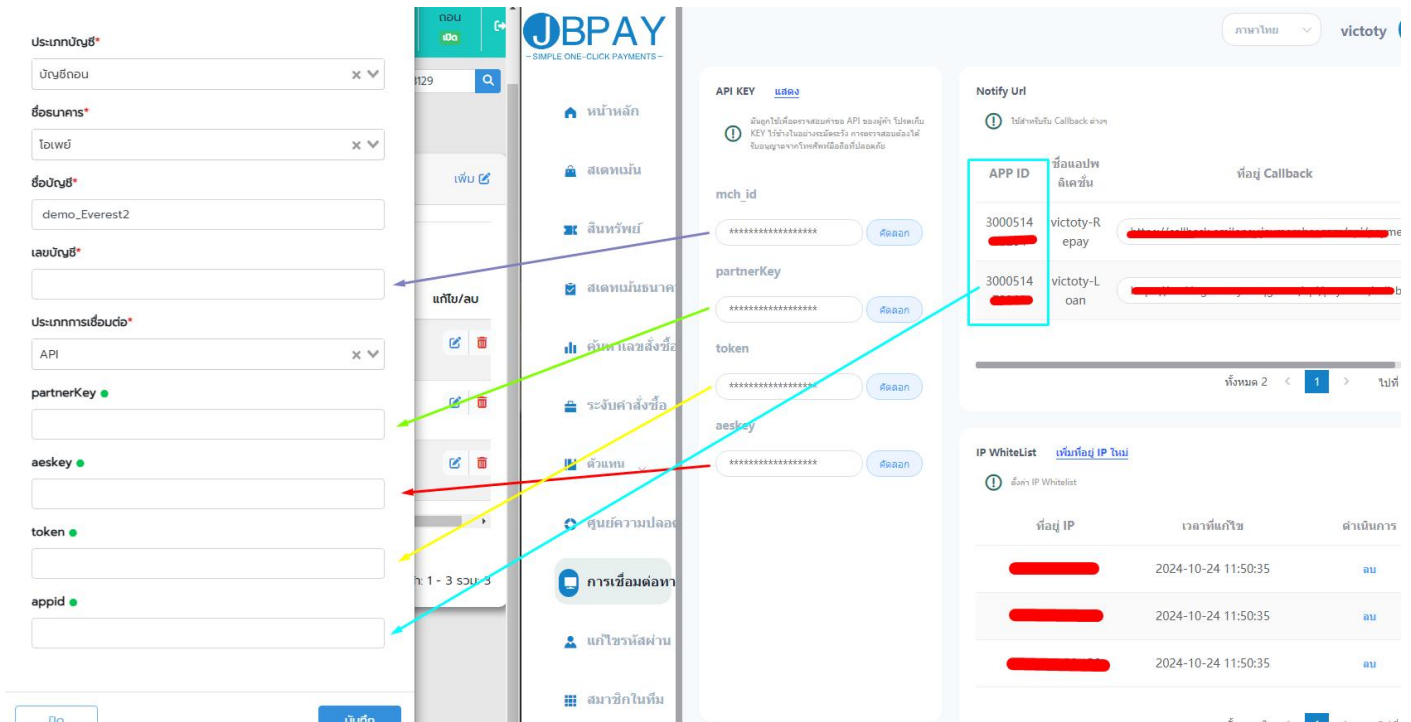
ประเภทบัญชี*
บัญชีถอน
ชื่อธนาคาร*
โอเพย์
ชื่อบัญชี*
demo_Everest2
เลขบัญชี*
ประเภทการเชื่อมต่อ*
API
partnerKey
aeskey
token
appid
ปิด
บันทึก

ถอน
เปิด
129
เพิ่ม
แก้ไข/ลบ
า: 1 - 3 รวม: 3

JBPAY
SIMPLE ONE-CLICK PAYMENTS
หน้าหลัก
สเตทเม้น
สินทรัพย์
สเตทเม้นธนาค
ค้นหาเลขสั่งซื้อ
ระงับคำสั่งซื้อ
ตัวแทน
ศูนย์ความปลอด
การเชื่อมต่อทา
แก้ไขรหัสผ่าน
สมาชิกในทีม

ภาษาไทย
victoty

API KEY แสดง
มันถูกใช้เพื่อตรวจสอบค่าของ API ของผู้ค้า โปรดเก็บ KEY ไว้ข้างในอย่างระมัดระวัง การตรวจสอบต้องได้รับอนุญาตจากโทรศัพท์มือถือที่ปลอดภัย
mch_id
******************
คัดลอก
partnerKey
******************
คัดลอก
token
******************
คัดลอก
aeskey
******************
คัดลอก

Notify Url
ใช้สำหรับรับ Callback ต่างๆ

| APP ID | ชื่อแอปพลิเคชั่น | ที่อยู่ Callback |
|---|---|---|
| 3000514 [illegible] | victoty-Repay | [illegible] |
| 3000514 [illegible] | victoty-Loan | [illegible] |

ทั้งหมด 2 1 ไปที่

IP WhiteList เพิ่มที่อยู่ IP ใหม่
ตั้งค่า IP Whitelist

| ที่อยู่ IP | เวลาที่แก้ไข | ดำเนินการ |
|---|---|---|
| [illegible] | 2024-10-24 11:50:35 | ลบ |
| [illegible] | 2024-10-24 11:50:35 | ลบ |
| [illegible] | 2024-10-24 11:50:35 | ลบ |